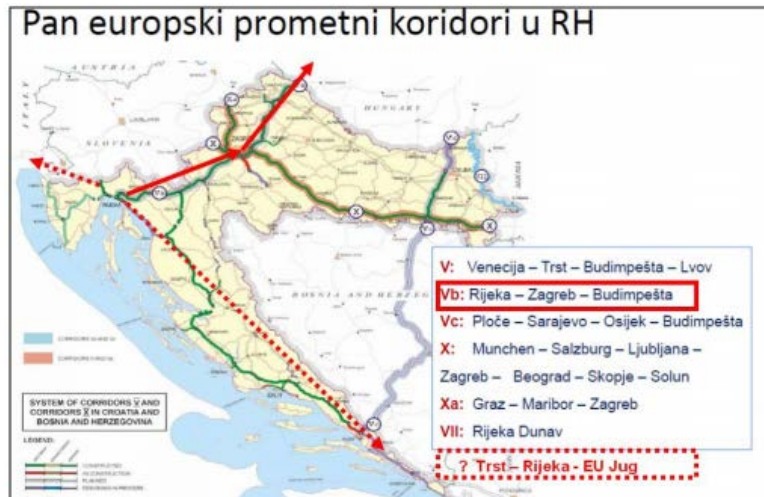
Pan europski prometni koridori u RH

AUSTRIA

ITALY

SLOVENIA

HUNGARY

BOSNIA AND HERZEG

V: Venecija – Trst – Budimpešta – Lvov

Vb: Rijeka – Zagreb – Budimpešta

Vc: Ploče – Sarajevo – Osijek – Budimpešta

X: Munchen – Salzburg – Ljubljana – Zagreb – Beograd – Skopje – Solun

Xa: Graz – Maribor – Zagreb

VII: Rijeka Dunav

? Trst – Rijeka - EU Jug

SYSTEM OF CORRIDORS V AND CORRIDORS X IN CROATIA AND BOSNIA AND HERZEGOVINA

LEGEND: